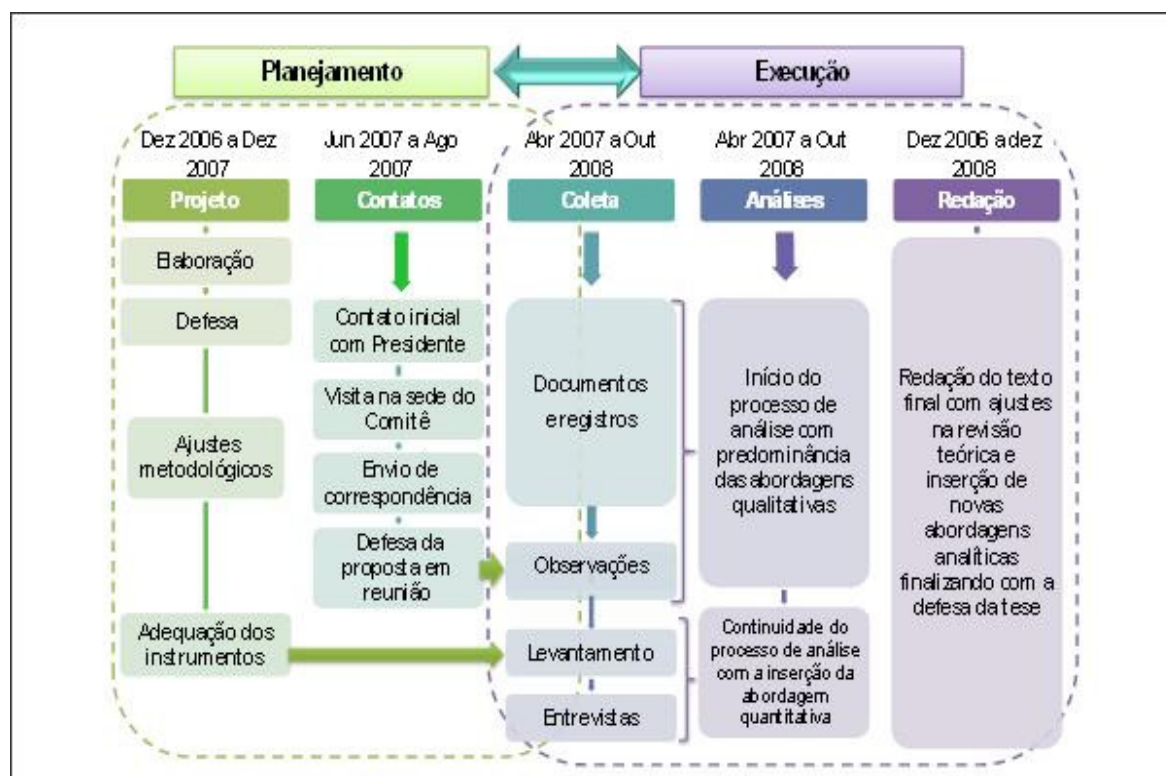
Planejamento

Execução

Dez 2006 a Dez 2007

Projeto

Elaboração

Defesa

Ajustes metodológicos

Adequação dos instrumentos

Jun 2007 a Ago 2007

Contatos

Contato inicial com Presidente

Visita na sede do Comitê

Envio de correspondência

Defesa da proposta em reunião

Abr 2007 a Out 2008

Coleta

Documentos e registros

Observações

Levantamento

Entrevistas

Abr 2007 a Out 2008

Análises

Início do processo de análise com predominância das abordagens qualitativas

Continuidade do processo de análise com a inserção da abordagem quantitativa

Dez 2006 a dez 2008

Redação

Redação do texto final com ajustes na revisão teórica e inserção de novas abordagens analíticas finalizando com a defesa da tese